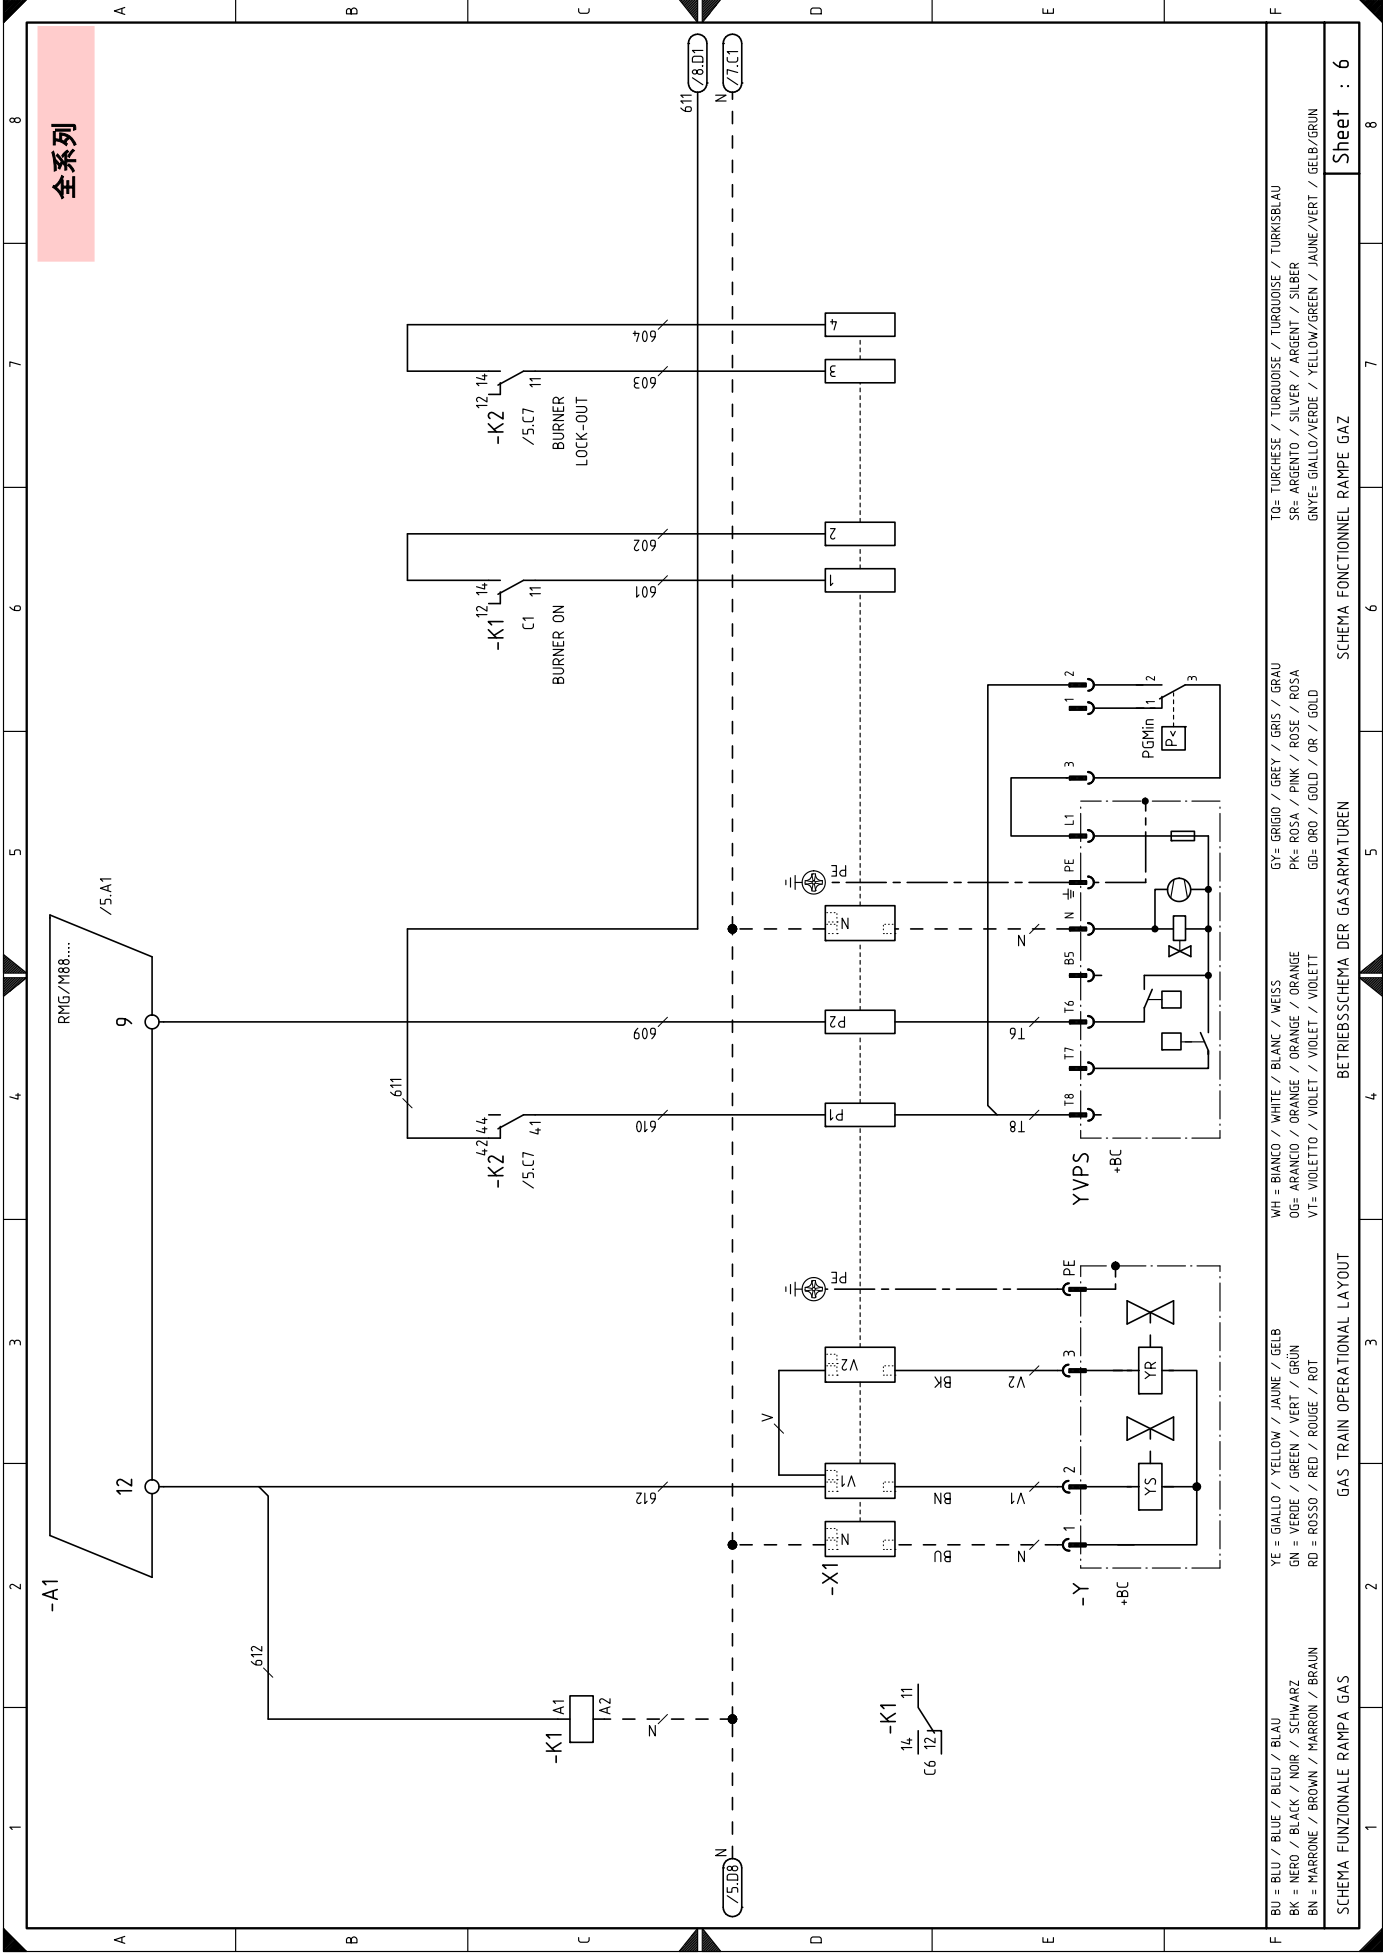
全系列

A B C D E F
8 7 6 5 4 3 2 1

/8.D1
611
N
/7.C1

4
604
3
603
-K2 12 14 11
/5.C7
BURNER LOCK-OUT

2
602
1
601
-K1 12 14 11
C1
BURNER ON

PE
2
1
1 2 3
PGMin
P<
3
L1
PE
N
N
B5
T6
T6
T7
T8
T8
P2
609
P1
610
611
-K2 42 44 41
/5.C7
YVPS
+BC

/5.A1
RMG/M88....
9
12
-A1

PE
3
V2
BK
V2
V
V1
BN
V1
612
2
YR
YS
N
BU
N
1
-X1
-Y
+BC

612
-K1
A1
A2
N
-K1 11
14 12
C6

N
/5.D8

BU = BLU / BLUE / BLEU / BLAU
BK = NERO / BLACK / NOIR / SCHWARZ
BN = MARRONE / BROWN / MARRON / BRAUN

YE = GIALLO / YELLOW / JAUNE / GELB
GN = VERDE / GREEN / VERT / GRÜN
RD = ROSSO / RED / ROUGE / ROT

WH = BIANCO / WHITE / BLANC / WEISS
OG= ARANCIO / ORANGE / ORANGE / ORANGE
VT= VIOLETTO / VIOLET / VIOLET / VIOLETT

GY= GRIGIO / GREY / GRIS / GRAU
PK= ROSA / PINK / ROSE / ROSA
GD= ORO / GOLD / OR / GOLD

TQ= TURCHESE / TURQUOISE / TURQUOISE / TURKISBLAU
SR= ARGENTO / SILVER / ARGENT / SILBER
GNYE= GIALLO/VERDE / YELLOW/GREEN / JAUNE/VERT / GELB/GRÜN

SCHEMA FUNZIONALE RAMPA GAS
GAS TRAIN OPERATIONAL LAYOUT
BETRIEBSSCHEMA DER GASARMATUREN
SCHEMA FONCTIONNEL RAMPE GAZ
Sheet : 6